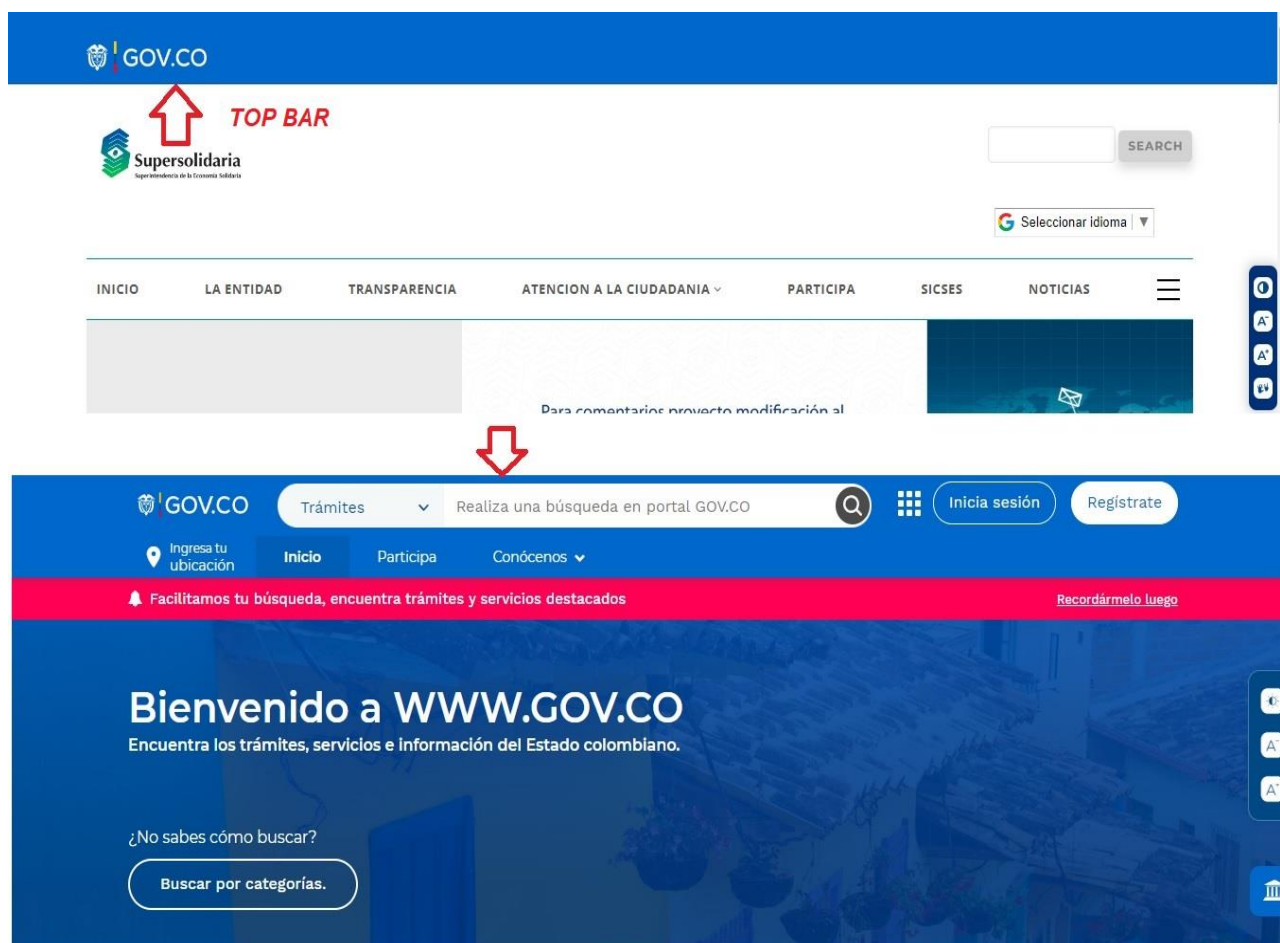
GOV.CO

TOP BAR

Supersolidaria
Superintendencia de la Economía Solidaria

SEARCH

Seleccionar idioma ▼

INICIO LA ENTIDAD TRANSPARENCIA ATENCION A LA CIUDADANIA PARTICIPA SICSES NOTICIAS

Para comentarios proyecto modificación al

GOV.CO Trámites Realiza una búsqueda en portal GOV.CO Inicia sesión Regístrate

Ingresa tu ubicación Inicio Participa Conócenos

Facilitamos tu búsqueda, encuentra trámites y servicios destacados

Recordármelo luego

Bienvenido a WWW.GOV.CO

Encuentra los trámites, servicios e información del Estado colombiano.

¿No sabes cómo buscar?

Buscar por categorías.